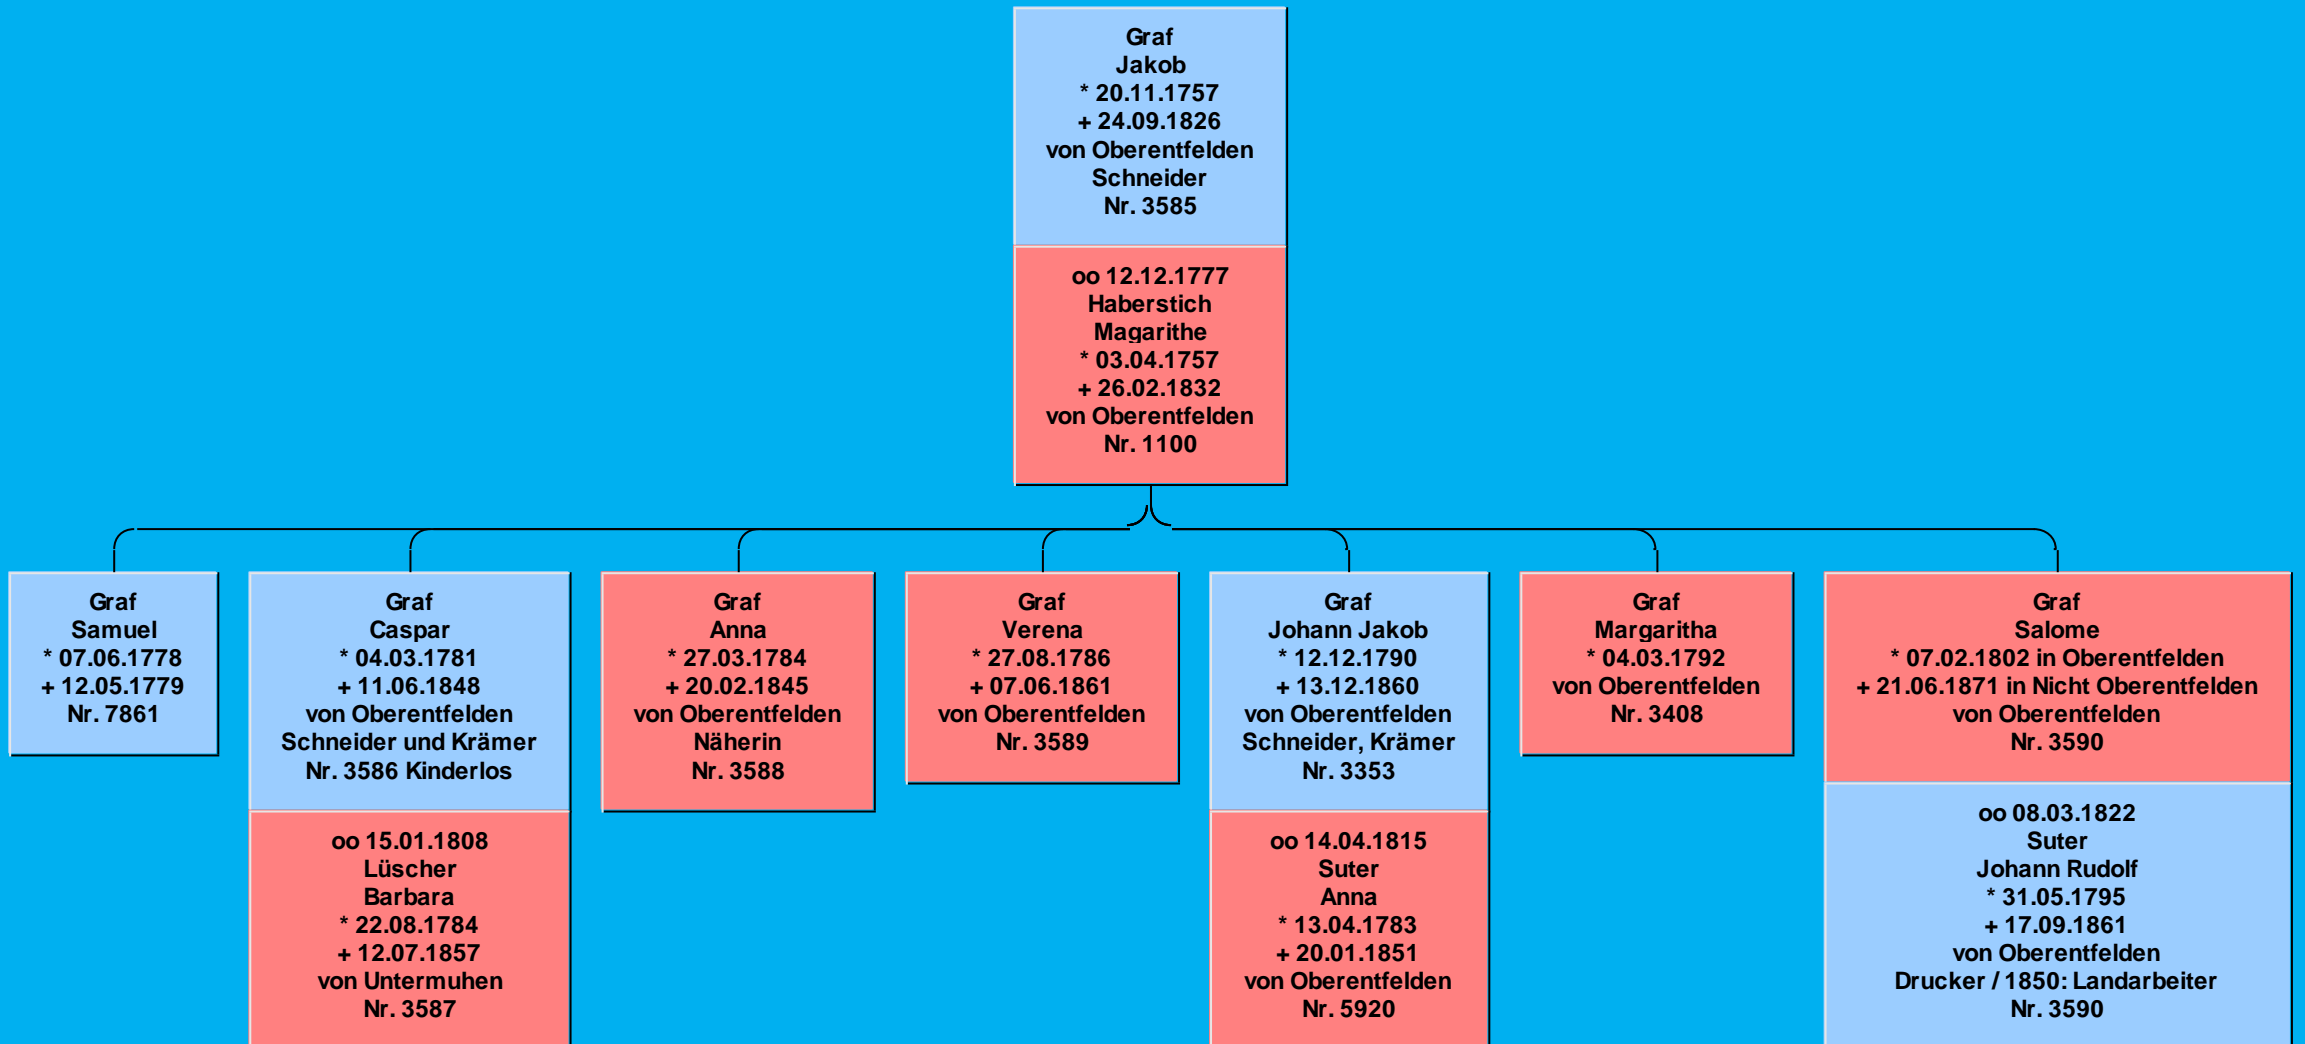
Graf
Jakob
* 20.11.1757
+ 24.09.1826
von Oberentfelden
Schneider
Nr. 3585

oo 12.12.1777
Haberstich
Magarithe
* 03.04.1757
+ 26.02.1832
von Oberentfelden
Nr. 1100

Graf
Samuel
* 07.06.1778
+ 12.05.1779
Nr. 7861

Graf
Caspar
* 04.03.1781
+ 11.06.1848
von Oberentfelden
Schneider und Krämer
Nr. 3586 Kinderlos

oo 15.01.1808
Lüscher
Barbara
* 22.08.1784
+ 12.07.1857
von Untermuhen
Nr. 3587

Graf
Anna
* 27.03.1784
+ 20.02.1845
von Oberentfelden
Näherin
Nr. 3588

Graf
Verena
* 27.08.1786
+ 07.06.1861
von Oberentfelden
Nr. 3589

Graf
Johann Jakob
* 12.12.1790
+ 13.12.1860
von Oberentfelden
Schneider, Krämer
Nr. 3353

oo 14.04.1815
Suter
Anna
* 13.04.1783
+ 20.01.1851
von Oberentfelden
Nr. 5920

Graf
Margaritha
* 04.03.1792
von Oberentfelden
Nr. 3408

Graf
Salome
* 07.02.1802 in Oberentfelden
+ 21.06.1871 in Nicht Oberentfelden
von Oberentfelden
Nr. 3590

oo 08.03.1822
Suter
Johann Rudolf
* 31.05.1795
+ 17.09.1861
von Oberentfelden
Drucker / 1850: Landarbeiter
Nr. 3590